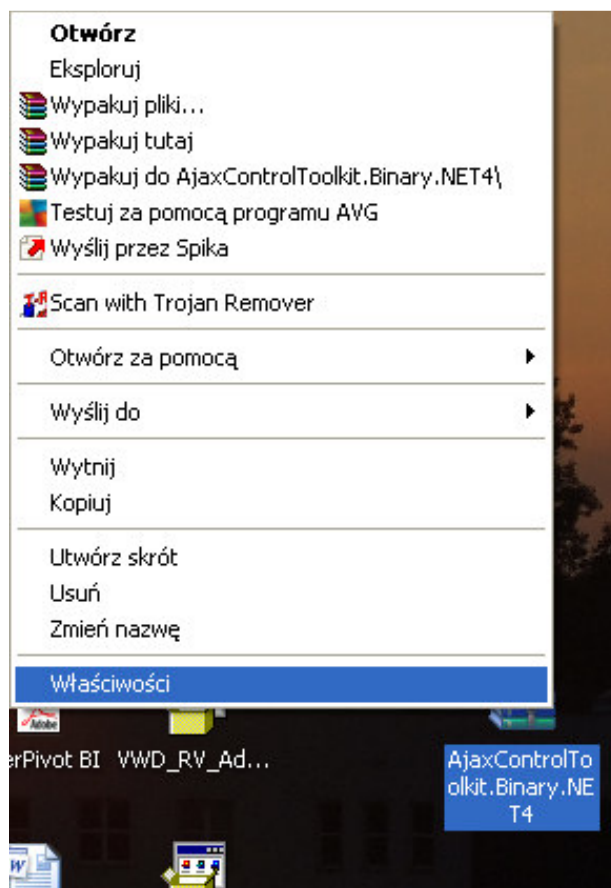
Otwórz
Eksploruj
Wypakuj pliki...
Wypakuj tutaj
Wypakuj do AjaxControlToolkit.Binary.NET4\
Testuj za pomocą programu AVG
Wyślij przez Spika

Scan with Trojan Remover

Otwórz za pomocą

Wyślij do

Wytnij
Kopiuj

Utwórz skrót
Usuń
Zmień nazwę

Właściwości

Adobe

erPivot BI VWD_RV_Ad...

AjaxControlToolkit.Binary.NET4